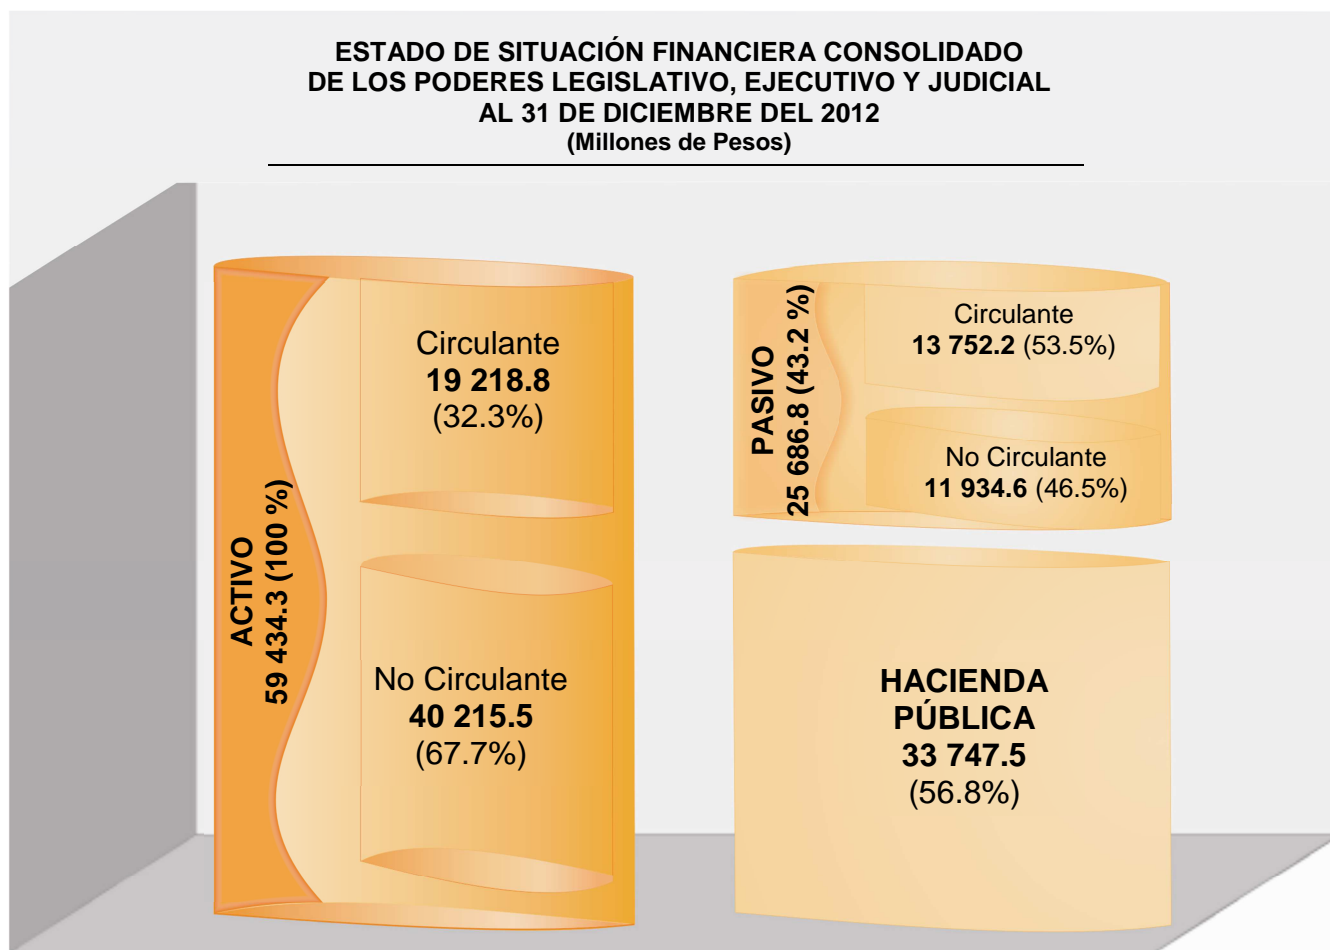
ESTADO DE SITUACIÓN FINANCIERA CONSOLIDADO
DE LOS PODERES LEGISLATIVO, EJECUTIVO Y JUDICIAL
AL 31 DE DICIEMBRE DEL 2012
(Millones de Pesos)

ACTIVO
59 434.3 (100 %)

Circulante
19 218.8
(32.3%)

No Circulante
40 215.5
(67.7%)

PASIVO
25 686.8 (43.2 %)

Circulante
13 752.2 (53.5%)

No Circulante
11 934.6 (46.5%)

HACIENDA PÚBLICA
33 747.5
(56.8%)